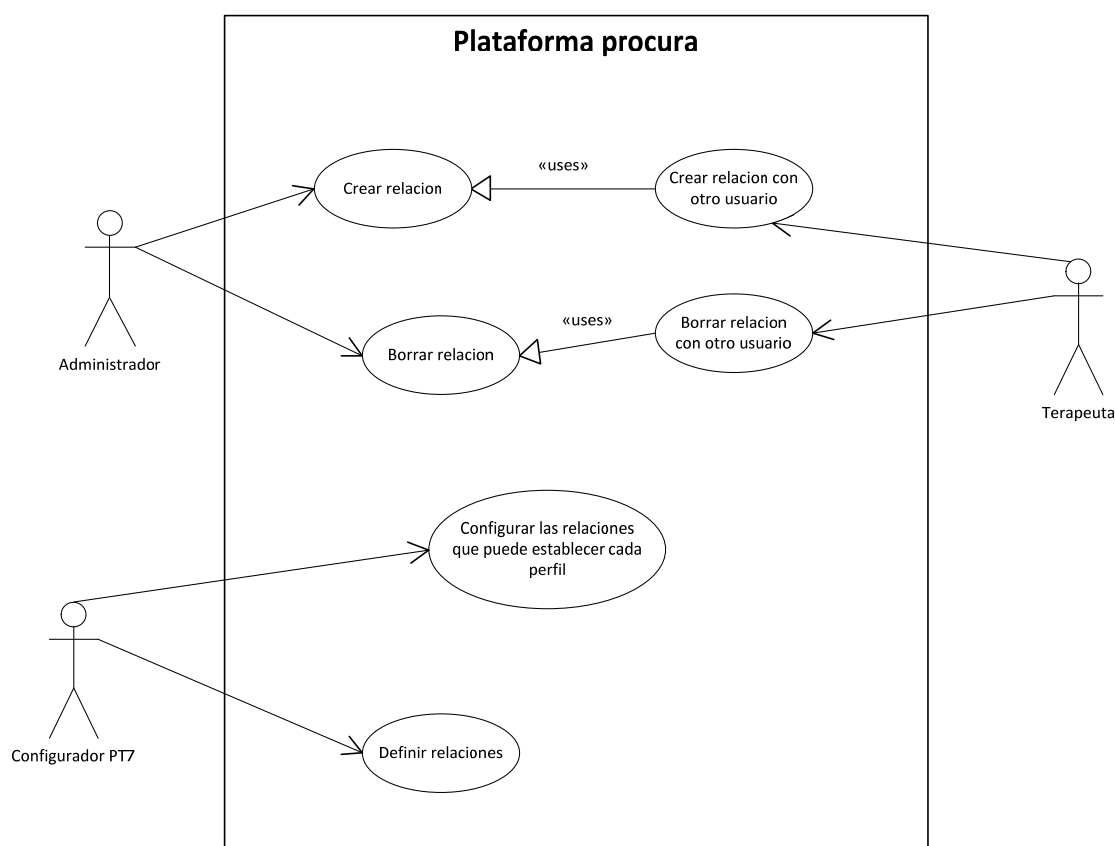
Plataforma procura

Administrador

Crear relacion

«uses»

Crear relacion con otro usuario

Terapeuta

Borrar relacion

«uses»

Borrar relacion con otro usuario

Configurar las relaciones que puede establecer cada perfil

Configurador PT7

Definir relaciones